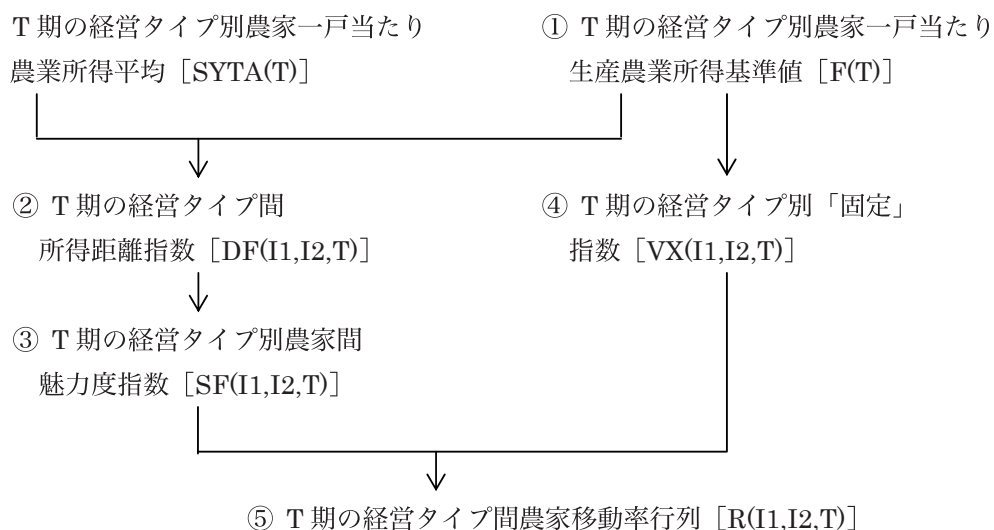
T 期の経営タイプ別農家一戸当たり
農業所得平均［SYTA(T)］

① T 期の経営タイプ別農家一戸当たり
生産農業所得基準値［F(T)］

② T 期の経営タイプ間
所得距離指数［DF(I1,I2,T)］

④ T 期の経営タイプ別「固定」
指数［VX(I1,I2,T)］

③ T 期の経営タイプ別農家間
魅力度指数［SF(I1,I2,T)］

⑤ T 期の経営タイプ間農家移動率行列［R(I1,I2,T)］